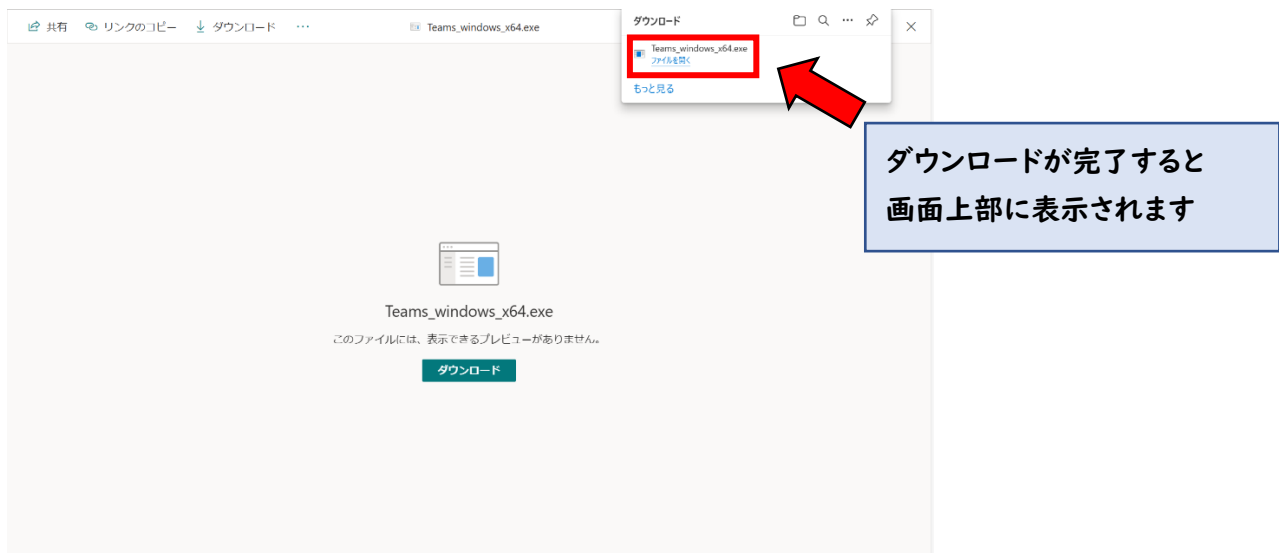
共有　リンクのコピー　ダウンロード　…

Teams_windows_x64.exe

ダウンロード

Teams_windows_x64.exe
ファイルを開く

もっと見る

ダウンロードが完了すると
画面上部に表示されます

Teams_windows_x64.exe

このファイルには、表示できるプレビューがありません。

ダウンロード